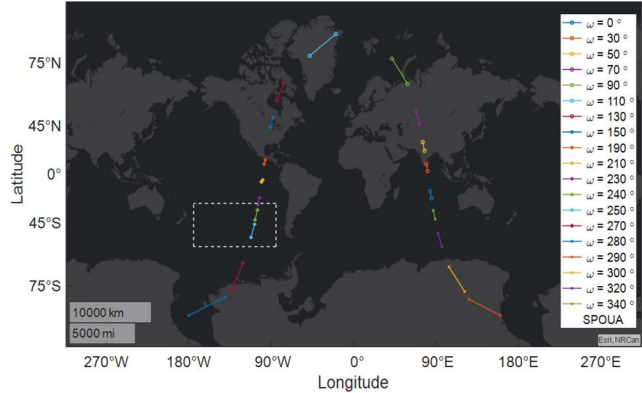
75°N
45°N
0°
45°S
75°S
Latitude
270°W 180°W 90°W 0° 90°E 180°E 270°E
Longitude
10000 km
5000 mi
$\omega$ = 0 °
$\omega$ = 30 °
$\omega$ = 50 °
$\omega$ = 70 °
$\omega$ = 90 °
$\omega$ = 110 °
$\omega$ = 130 °
$\omega$ = 150 °
$\omega$ = 190 °
$\omega$ = 210 °
$\omega$ = 230 °
$\omega$ = 240 °
$\omega$ = 250 °
$\omega$ = 270 °
$\omega$ = 280 °
$\omega$ = 290 °
$\omega$ = 300 °
$\omega$ = 320 °
$\omega$ = 340 °
SPOUA
Esri, NRCan